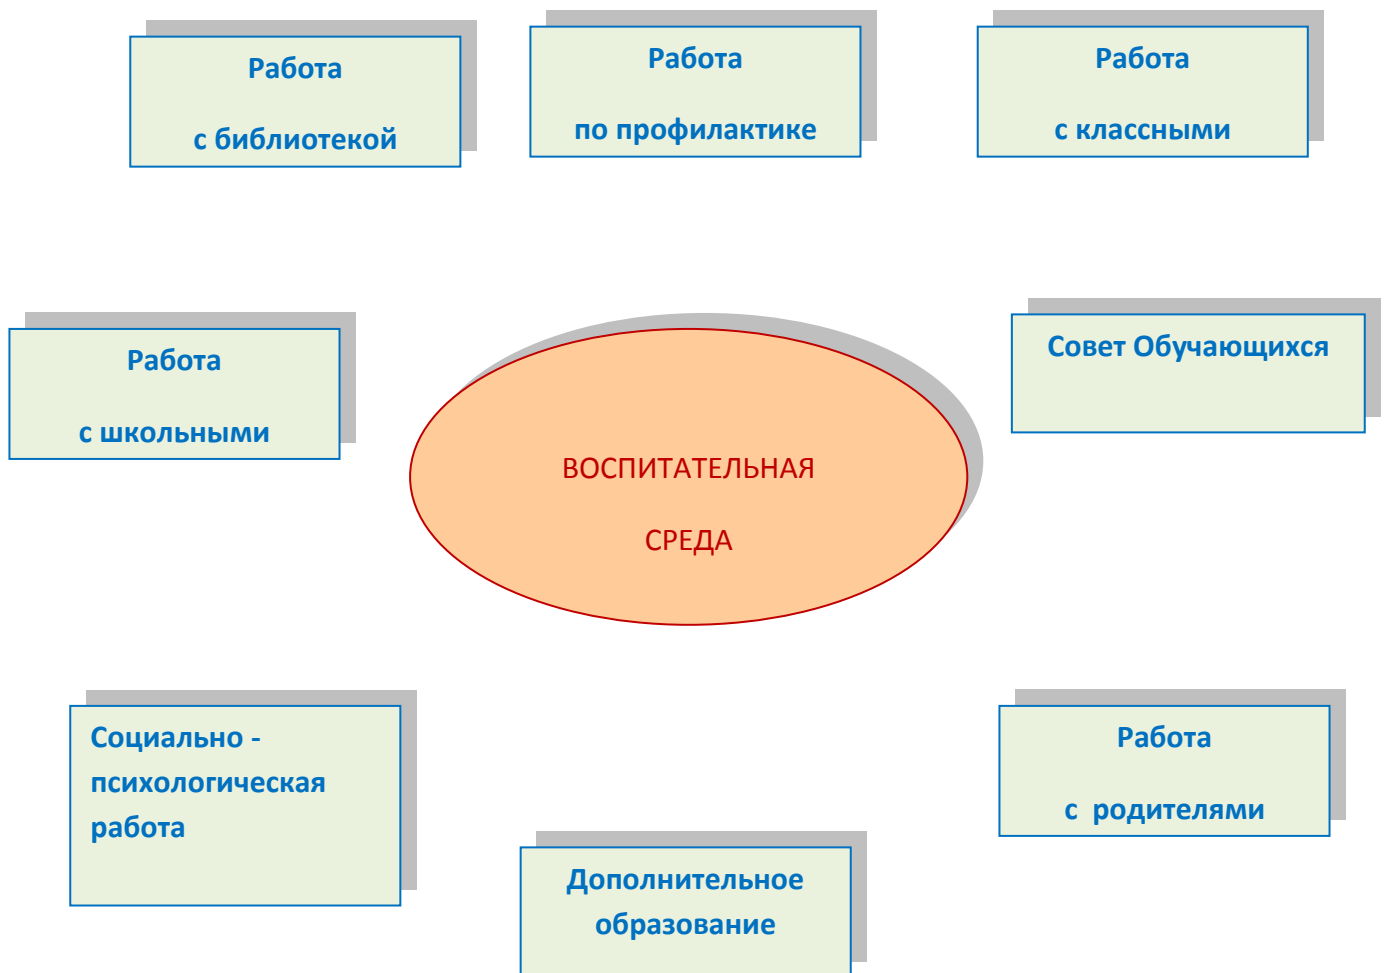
Работа

с библиотекой

Работа

по профилактике

Работа

с классными

Работа

с школьными

ВОСПИТАТЕЛЬНАЯ

СРЕДА

Совет Обучающихся

Социально - психологическая работа

Работа

с родителями

Дополнительное образование